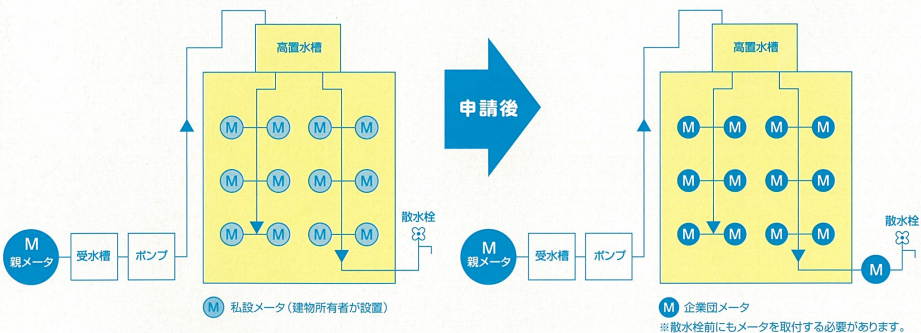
高置水槽

M M M M
M M M M
M M M M

M
親メータ

受水槽

ポンプ

散水栓

M 私設メータ（建物所有者が設置）

申請後

高置水槽

M M M M
M M M M
M M M M

M
親メータ

受水槽

ポンプ

散水栓

M

M 企業団メータ
※散水栓前にもメータを取付する必要があります。